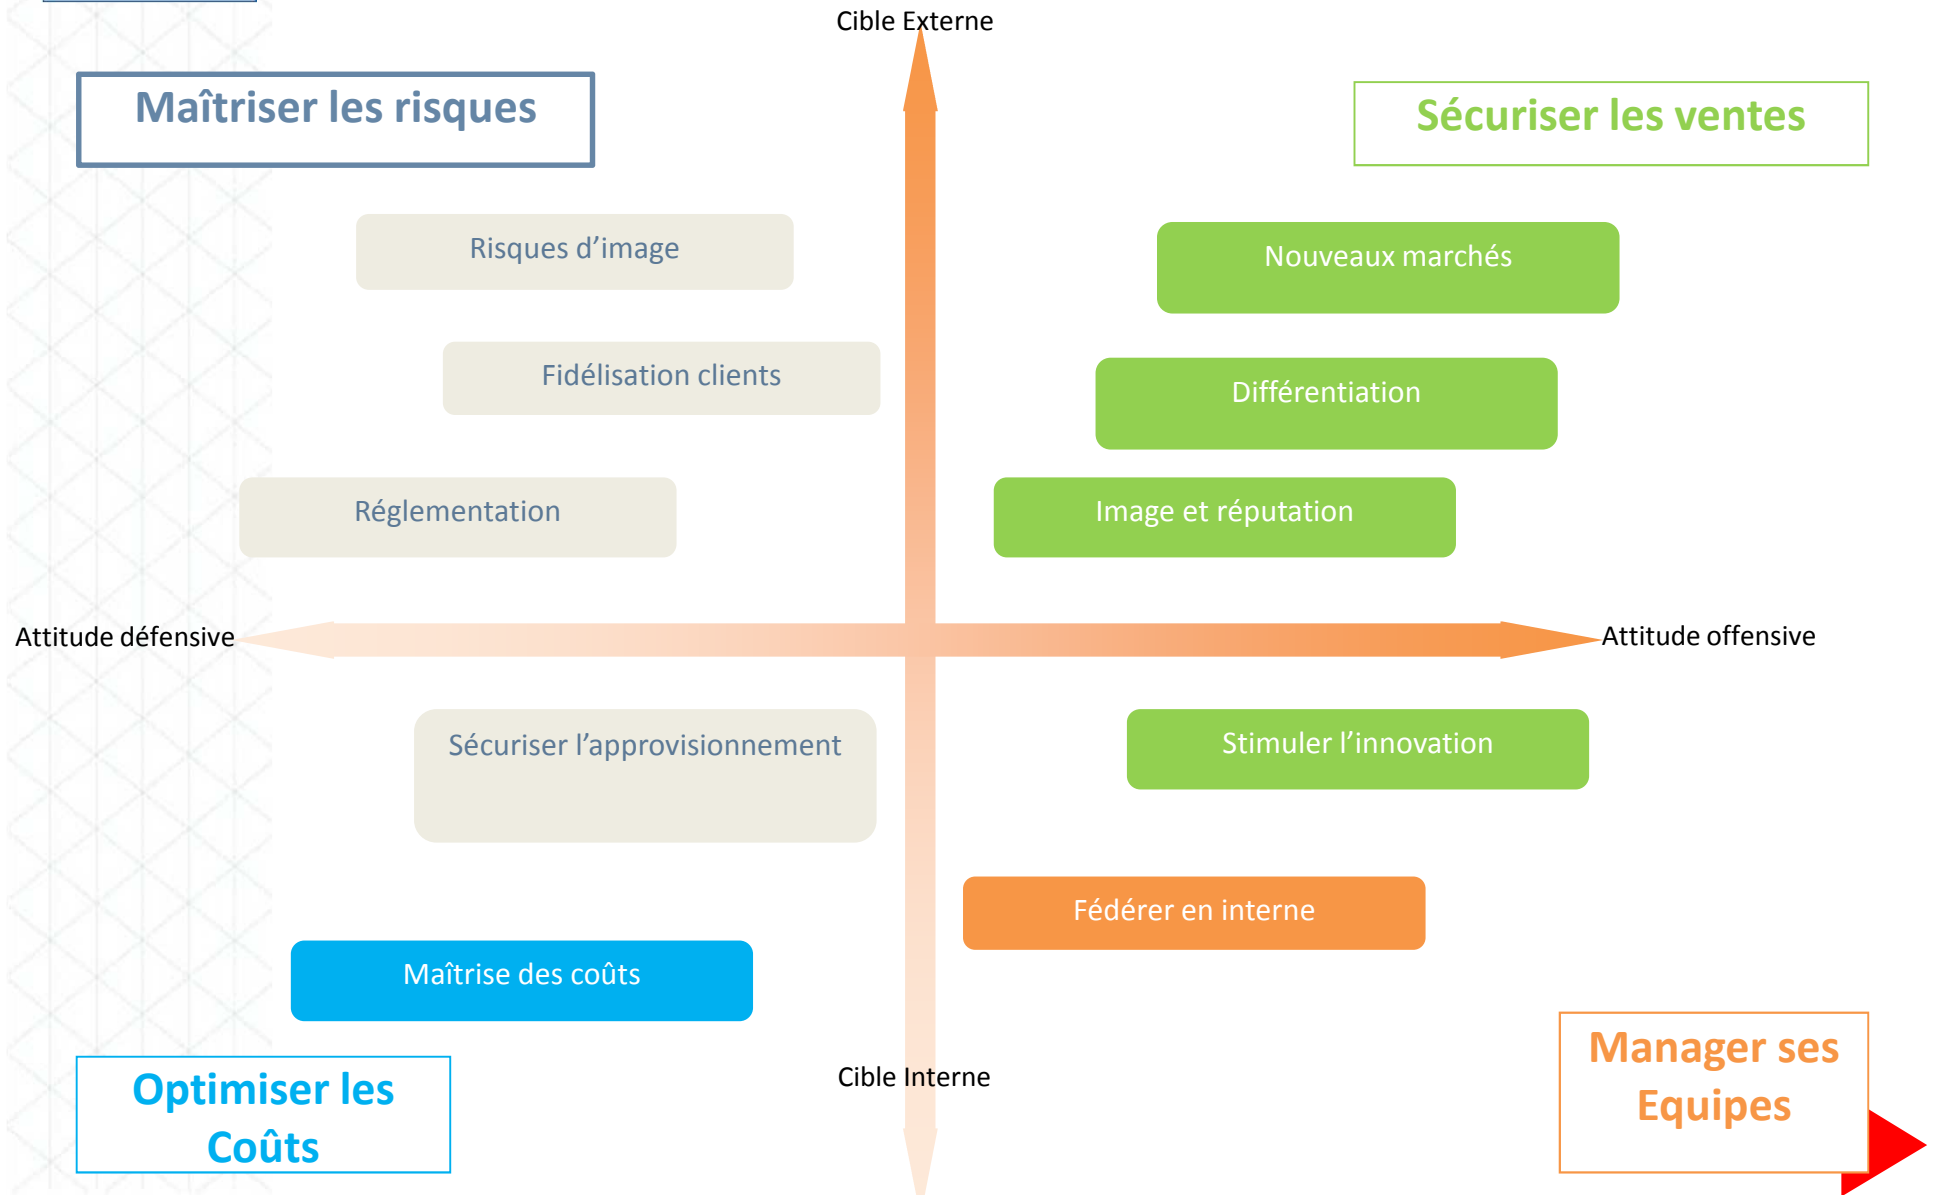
Cible Externe

Maîtriser les risques

Sécuriser les ventes

Risques d’image

Nouveaux marchés

Fidélisation clients

Différentiation

Réglementation

Image et réputation

Attitude défensive

Attitude offensive

Sécuriser l’approvisionnement

Stimuler l’innovation

Fédérer en interne

Maîtrise des coûts

Cible Interne

Optimiser les Coûts

Manager ses Equipes